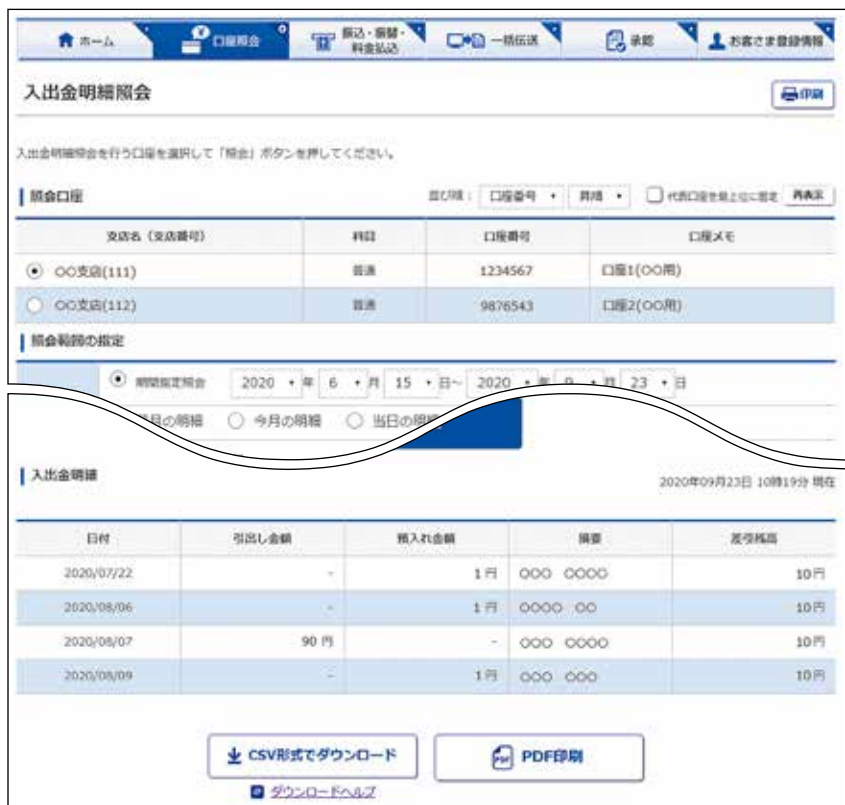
ホーム　口座照会　振込・振替・料金払込　一括伝送　承認　お客さま登録情報

入出金明細照会

印刷

入出金明細照会を行う口座を選択して「照会」ボタンを押してください。

照会口座

並び順：口座番号　昇順　代表口座を最上位に固定　再表示

| 支店名（支店番号） | 科目 | 口座番号 | 口座メモ |
|---|---|---|---|
| ○○支店(111) | 普通 | 1234567 | 口座1(○○用) |
| ○○支店(112) | 普通 | 9876543 | 口座2(○○用) |

照会範囲の指定

期間指定照会　2020 年 6 月 15 日～ 2020 年 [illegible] 月 23 日

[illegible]月の明細　今月の明細　当日の明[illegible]

入出金明細

2020年09月23日 10時19分 現在

| 日付 | 引出し金額 | 預入れ金額 | 摘要 | 差引残高 |
|---|---|---|---|---|
| 2020/07/22 | - | 1 円 | ○○○ ○○○○ | 10円 |
| 2020/08/06 | - | 1 円 | ○○○○ ○○ | 10円 |
| 2020/08/07 | 90 円 | - | ○○○ ○○○○ | 10円 |
| 2020/08/09 | - | 1 円 | ○○○ ○○○ | 10円 |

CSV形式でダウンロード　PDF印刷

ダウンロードヘルプ